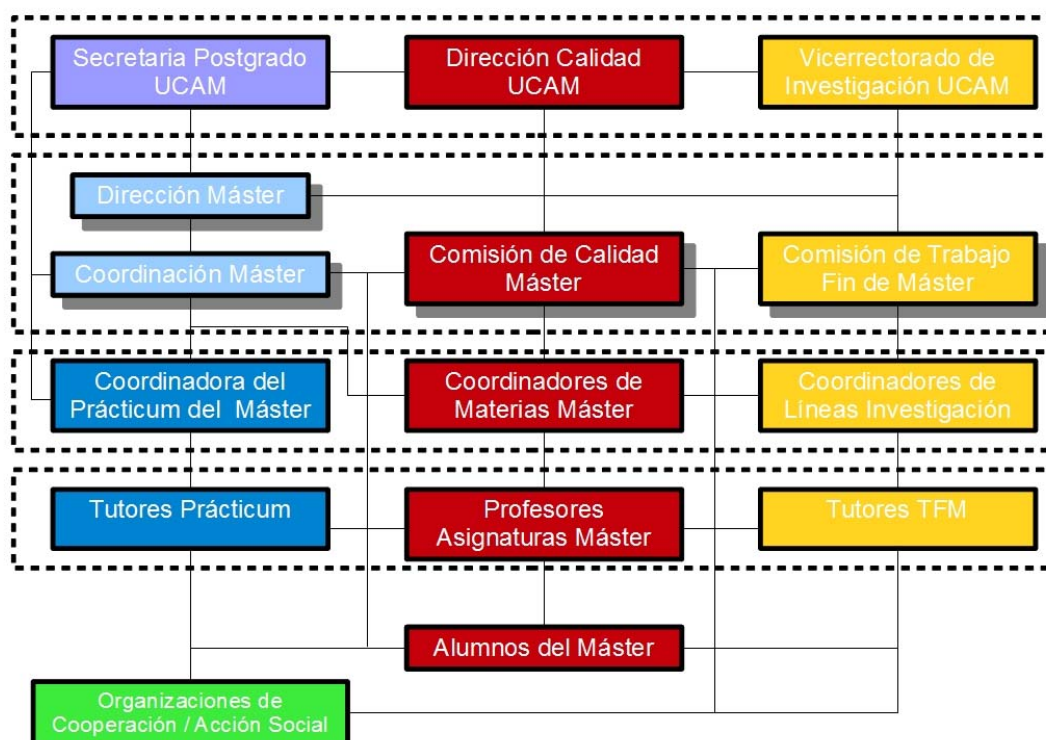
Secretaria Postgrado UCAM

Dirección Calidad UCAM

Vicerrectorado de Investigación UCAM

Dirección Máster

Coordinación Máster

Comisión de Calidad Máster

Comisión de Trabajo Fin de Máster

Coordinadora del Prácticum del Máster

Coordinadores de Materias Máster

Coordinadores de Líneas Investigación

Tutores Prácticum

Profesores Asignaturas Máster

Tutores TFM

Alumnos del Máster

Organizaciones de Cooperación / Acción Social